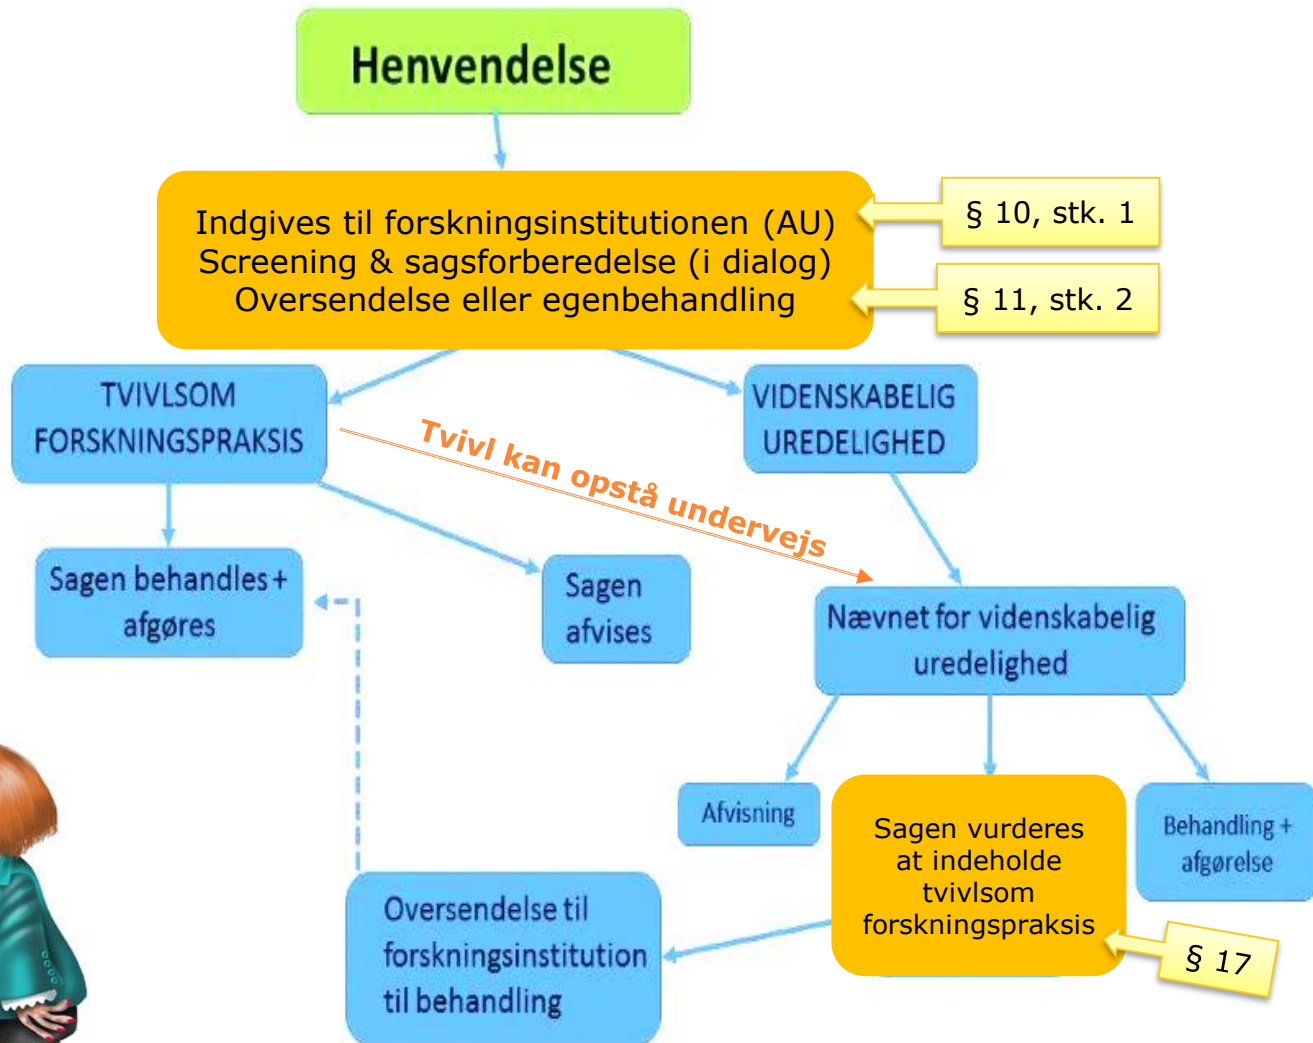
Henvendelse

Indgives til forskningsinstitutionen (AU)
Screening & sagsforberedelse (i dialog)
Oversendelse eller egenbehandling

§ 10, stk. 1

§ 11, stk. 2

TVIVLSOM FORSKNINGSPRAKSIS

VIDENSKABELIG UREDELIGHED

Tvivl kan opstå undervejs

Sagen behandles + afgøres

Sagen afvises

Nævnet for videnskabelig uredelighed

Afvisning

Sagen vurderes at indeholde tvivlsom forskningspraksis

Behandling + afgørelse

§ 17

Oversendelse til forskningsinstitution til behandling